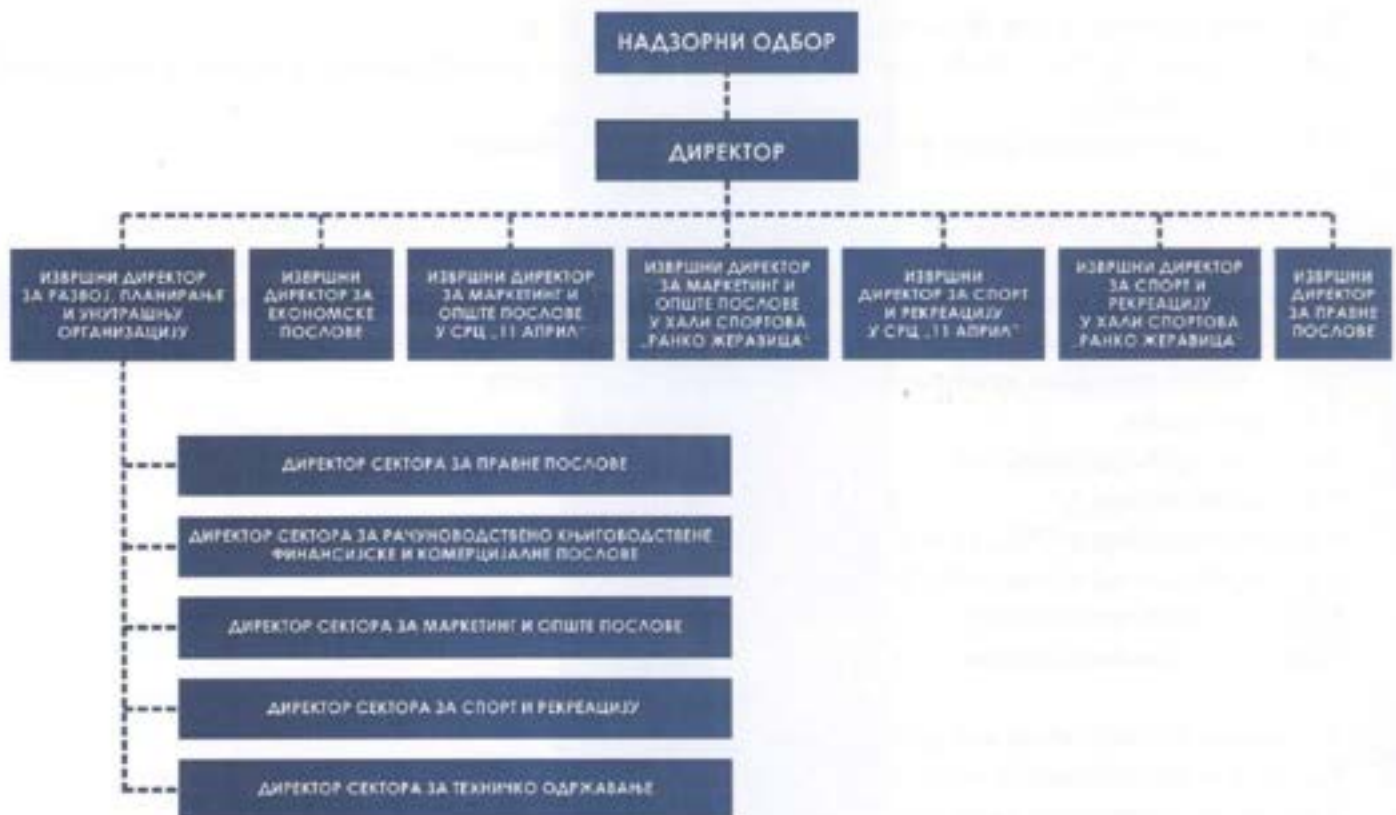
НАДЗОРНИ ОДБОР

ДИРЕКТОР

ИЗВРШНИ ДИРЕКТОР ЗА РАЗВОЈ, ПЛАНИРАЊЕ И УНУТРАШЊУ ОРГАНИЗАЦИЈУ

ИЗВРШНИ ДИРЕКТОР ЗА ЕКОНОМСКЕ ПОСЛОВЕ

ИЗВРШНИ ДИРЕКТОР ЗА МАРКЕТИНГ И ОПШТЕ ПОСЛОВЕ У СРЦ „11 АПРИЛ"

ИЗВРШНИ ДИРЕКТОР ЗА МАРКЕТИНГ И ОПШТЕ ПОСЛОВЕ У ХАЛИ СПОРТОВА „РАНКО ЖЕРАВИЦА"

ИЗВРШНИ ДИРЕКТОР ЗА СПОРТ И РЕКРЕАЦИЈУ У СРЦ „11 АПРИЛ"

ИЗВРШНИ ДИРЕКТОР ЗА СПОРТ И РЕКРЕАЦИЈУ У ХАЛИ СПОРТОВА „РАНКО ЖЕРАВИЦА"

ИЗВРШНИ ДИРЕКТОР ЗА ПРАВНЕ ПОСЛОВЕ

ДИРЕКТОР СЕКТОРА ЗА ПРАВНЕ ПОСЛОВЕ

ДИРЕКТОР СЕКТОРА ЗА РАЧУНОВОДСТВЕНО КЊИГОВОДСТВЕНЕ ФИНАНСИЈСКЕ И КОМЕРЦИЈАЛНЕ ПОСЛОВЕ

ДИРЕКТОР СЕКТОРА ЗА МАРКЕТИНГ И ОПШТЕ ПОСЛОВЕ

ДИРЕКТОР СЕКТОРА ЗА СПОРТ И РЕКРЕАЦИЈУ

ДИРЕКТОР СЕКТОРА ЗА ТЕХНИЧКО ОДРЖАВАЊЕ